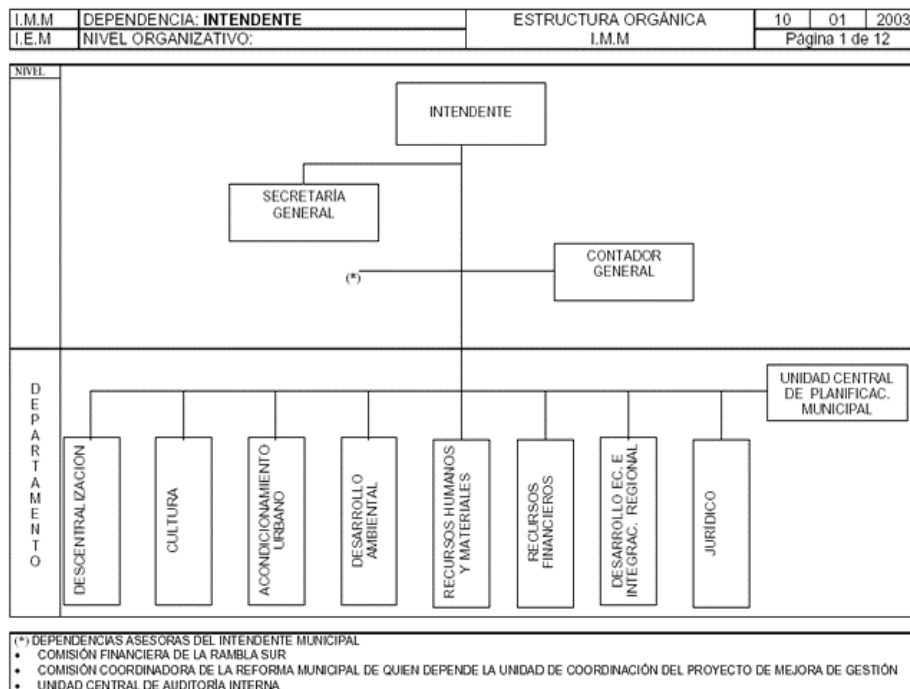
| I.M.M | DEPENDENCIA: **INTENDENTE** | ESTRUCTURA ORGÁNICA | 10 | 01 | 2003 |
|---|---|---|---|---|---|
| I.E.M | NIVEL ORGANIZATIVO: | I.M.M | Página 1 de 12 | | |

NIVEL

INTENDENTE

SECRETARÍA GENERAL

CONTADOR GENERAL

(*)

D E P A R T A M E N T O

UNIDAD CENTRAL DE PLANIFICAC. MUNICIPAL

DESCENTRALIZACIÓN

CULTURA

ACONDICIONAMIENTO URBANO

DESARROLLO AMBIENTAL

RECURSOS HUMANOS Y MATERIALES

RECURSOS FINANCIEROS

DESARROLLO EC. E INTEGRAC. REGIONAL

JURÍDICO

(*) DEPENDENCIAS ASESORAS DEL INTENDENTE MUNICIPAL
• COMISIÓN FINANCIERA DE LA RAMBLA SUR
• COMISIÓN COORDINADORA DE LA REFORMA MUNICIPAL DE QUIEN DEPENDE LA UNIDAD DE COORDINACIÓN DEL PROYECTO DE MEJORA DE GESTIÓN
• UNIDAD CENTRAL DE AUDITORÍA INTERNA